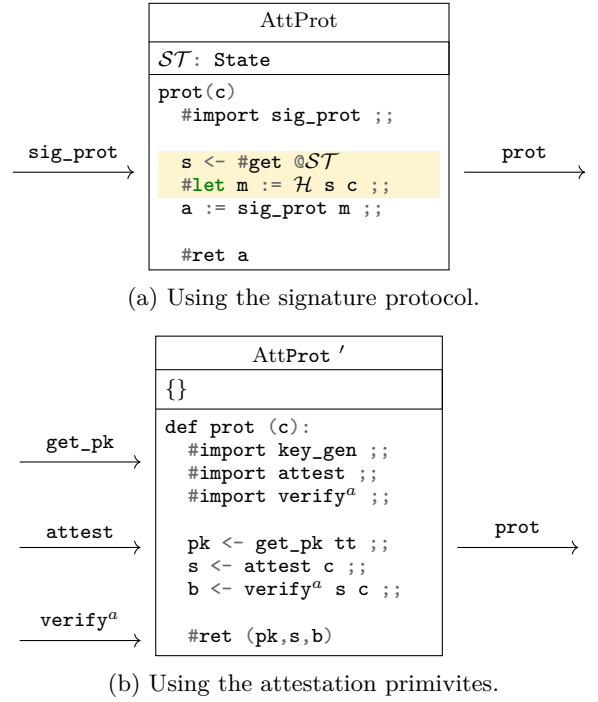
AttProt

$\mathcal{ST}$: State

prot(c)
#import sig_prot ;;

s <- #get @$\mathcal{ST}$
#let m := $\mathcal{H}$ s c ;;
a := sig_prot m ;;

#ret a

sig_prot

prot

(a) Using the signature protocol.

AttProt $'$

{}

def prot (c):
#import key_gen ;;
#import attest ;;
#import verify$^a$ ;;

pk <- get_pk tt ;;
s <- attest c ;;
b <- verify$^a$ s c ;;

#ret (pk,s,b)

get_pk

attest

verify$^a$

prot

(b) Using the attestation primivites.